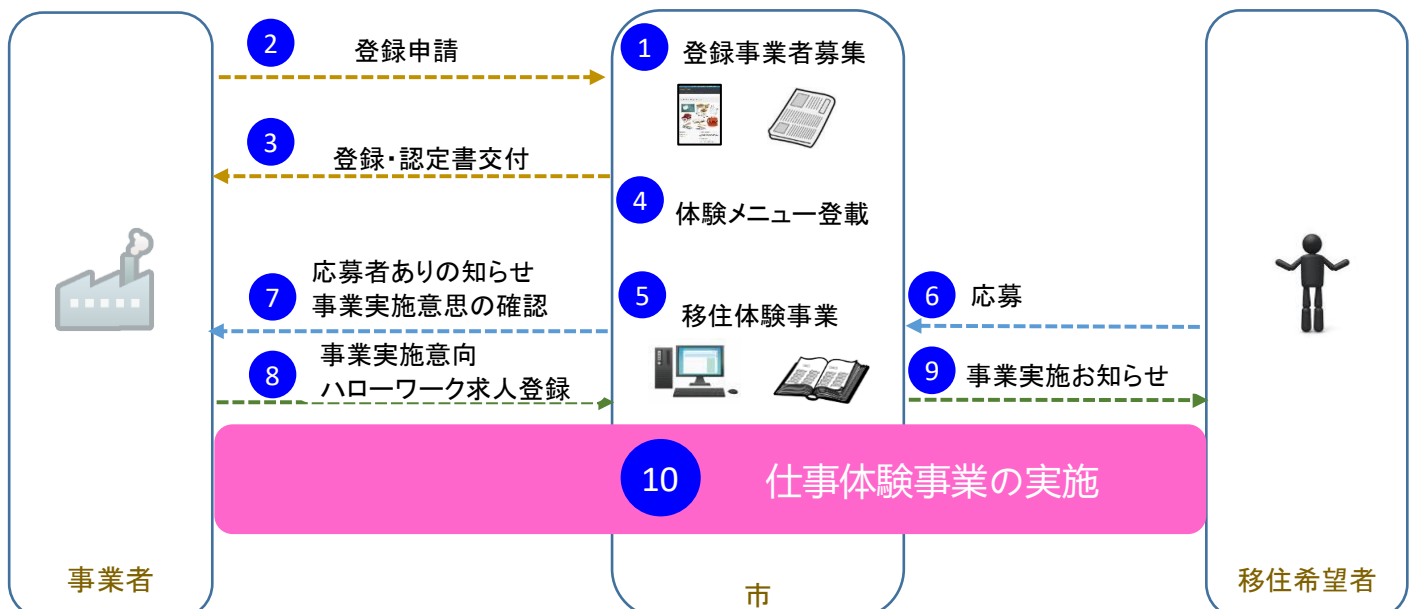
2 登録申請

1 登録事業者募集

3 登録・認定書交付

4 体験メニュー登載

7 応募者ありの知らせ
事業実施意思の確認

5 移住体験事業

6 応募

8 事業実施意向
ハローワーク求人登録

9 事業実施お知らせ

10 仕事体験事業の実施

事業者

市

移住希望者